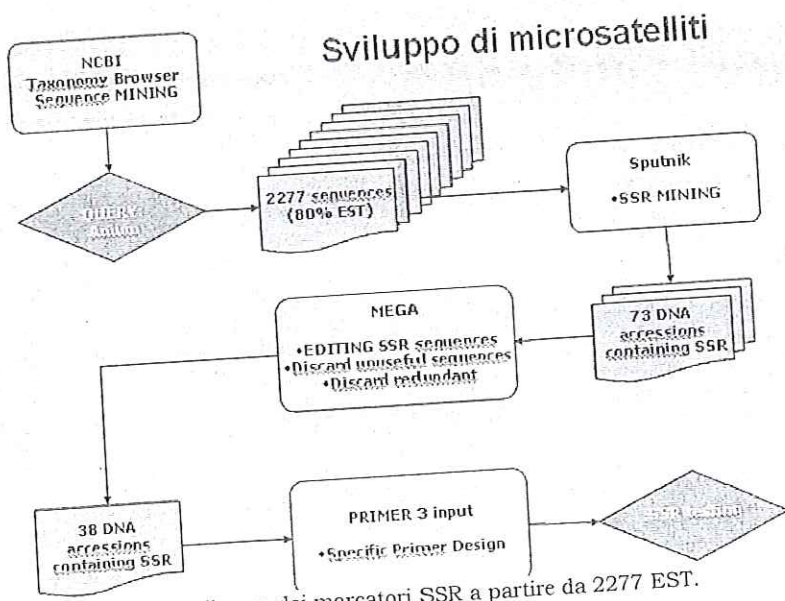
Sviluppo di microsatelliti

NCBI
Taxonomy Browser
Sequence MINING

QUERY:
Allium

2277 sequences
(80% EST)

Sputnik

•SSR MINING

73 DNA
accessions
containing SSR

MEGA

•EDITING SSR sequences
•Discard unuseful sequences
•Discard redundant

38 DNA
accessions
containing SSR

PRIMER 3 input

•Specific Primer Design

SSR design

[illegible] dei marcatori SSR a partire da 2277 EST.